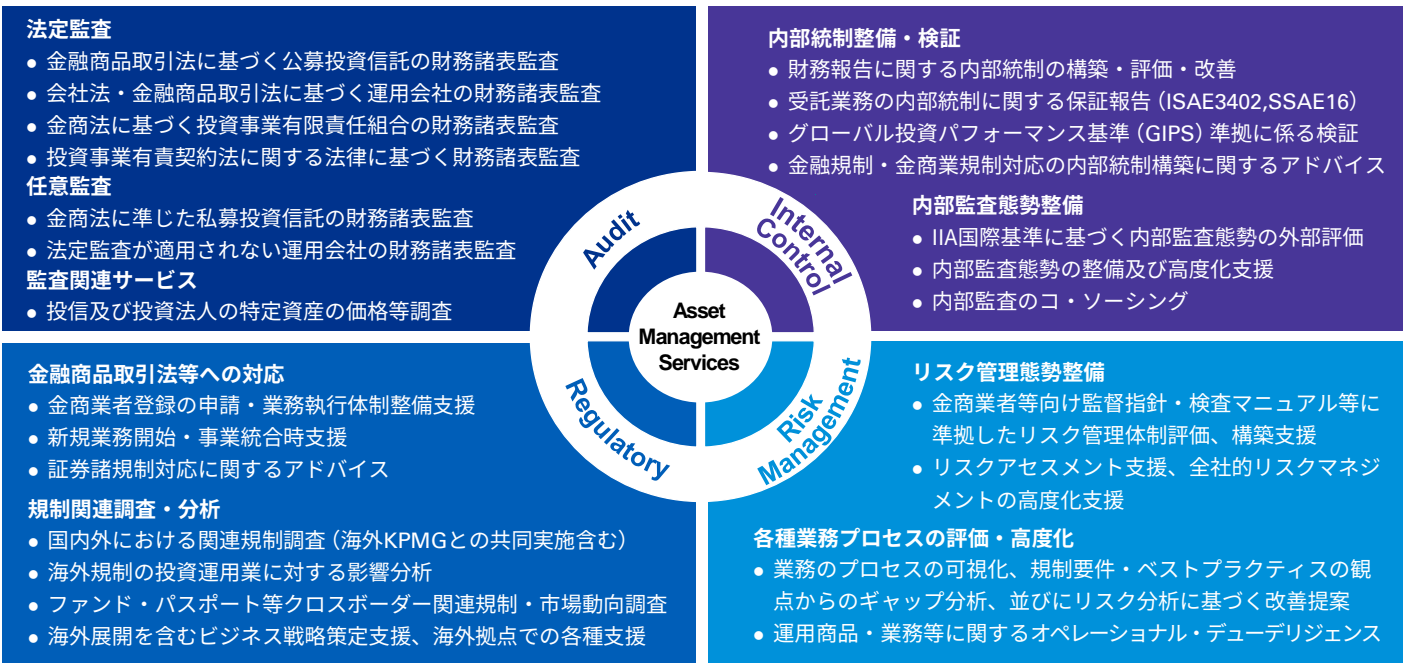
法定監査
● 金融商品取引法に基づく公募投資信託の財務諸表監査
● 会社法・金融商品取引法に基づく運用会社の財務諸表監査
● 金商法に基づく投資事業有限責任組合の財務諸表監査
● 投資事業有責契約法に関する法律に基づく財務諸表監査
任意監査
● 金商法に準じた私募投資信託の財務諸表監査
● 法定監査が適用されない運用会社の財務諸表監査
監査関連サービス
● 投信及び投資法人の特定資産の価格等調査

内部統制整備・検証
● 財務報告に関する内部統制の構築・評価・改善
● 受託業務の内部統制に関する保証報告（ISAE3402,SSAE16）
● グローバル投資パフォーマンス基準（GIPS）準拠に係る検証
● 金融規制・金商業規制対応の内部統制構築に関するアドバイス
内部監査態勢整備
● IIA国際基準に基づく内部監査態勢の外部評価
● 内部監査態勢の整備及び高度化支援
● 内部監査のコ・ソーシング

Audit
Internal Control
Asset Management Services
Regulatory
Risk Management

金融商品取引法等への対応
● 金商業者登録の申請・業務執行体制整備支援
● 新規業務開始・事業統合時支援
● 証券諸規制対応に関するアドバイス
規制関連調査・分析
● 国内外における関連規制調査（海外KPMGとの共同実施含む）
● 海外規制の投資運用業に対する影響分析
● ファンド・パスポート等クロスボーダー関連規制・市場動向調査
● 海外展開を含むビジネス戦略策定支援、海外拠点での各種支援

リスク管理態勢整備
● 金商業者等向け監督指針・検査マニュアル等に準拠したリスク管理体制評価、構築支援
● リスクアセスメント支援、全社的リスクマネジメントの高度化支援
各種業務プロセスの評価・高度化
● 業務のプロセスの可視化、規制要件・ベストプラクティスの観点からのギャップ分析、並びにリスク分析に基づく改善提案
● 運用商品・業務等に関するオペレーショナル・デューデリジェンス